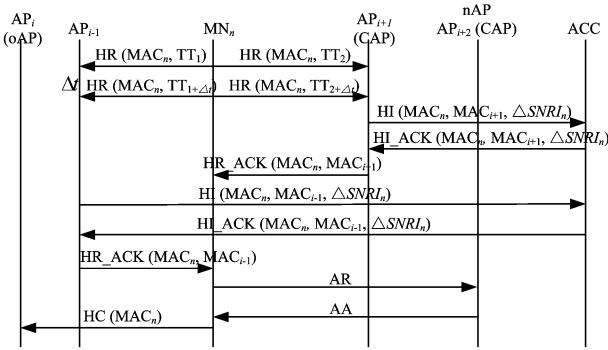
$AP_i$ (oAP)

$AP_{i-1}$

$MN_n$

$AP_{i+1}$ (CAP)

nAP $AP_{i+2}$ (CAP)

ACC

HR ($MAC_n$, $TT_1$)

HR ($MAC_n$, $TT_2$)

$\Delta t$

HR ($MAC_n$, $TT_{1+\Delta t}$)

HR ($MAC_n$, $TT_{2+\Delta t}$)

HI ($MAC_n$, $MAC_{i+1}$, $\triangle SNRI_n$)

HI_ACK ($MAC_n$, $MAC_{i+1}$, $\triangle SNRI_n$)

HR_ACK ($MAC_n$, $MAC_{i+1}$)

HI ($MAC_n$, $MAC_{i-1}$, $\triangle SNRI_n$)

HI_ACK ($MAC_n$, $MAC_{i-1}$, $\triangle SNRI_n$)

HR_ACK ($MAC_n$, $MAC_{i-1}$)

AR

AA

HC ($MAC_n$)